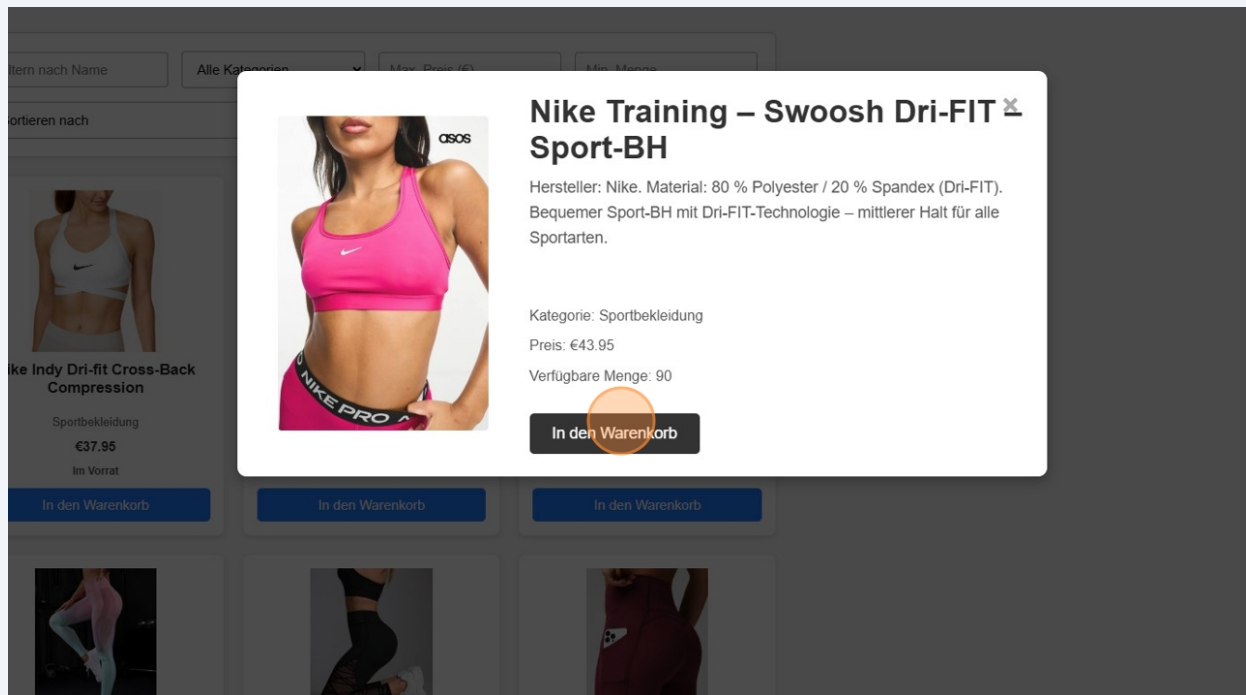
ltern nach Name

Alle Kategorien

Max. Preis (€)

Min. Menge

rtieren nach

ike Indy Dri-fit Cross-Back Compression

Sportbekleidung

€37.95

Im Vorrat

In den Warenkorb

In den Warenkorb

In den Warenkorb

asos

NIKE PRO

Nike Training – Swoosh Dri-FIT Sport-BH

×

Hersteller: Nike. Material: 80 % Polyester / 20 % Spandex (Dri-FIT). Bequemer Sport-BH mit Dri-FIT-Technologie – mittlerer Halt für alle Sportarten.

Kategorie: Sportbekleidung

Preis: €43.95

Verfügbare Menge: 90

In den Warenkorb